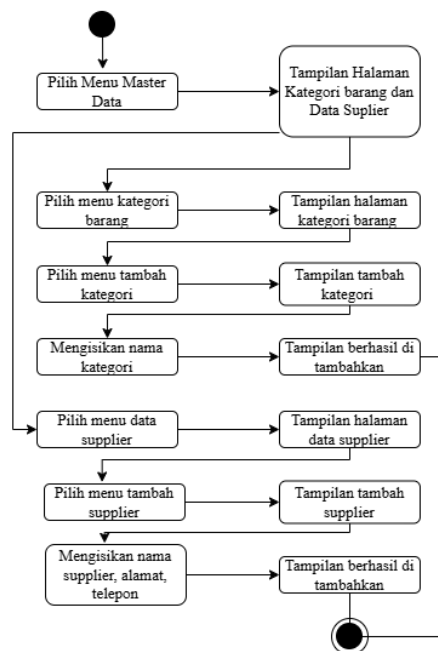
Pilih Menu Master Data

Tampilan Halaman Kategori barang dan Data Suplier

Pilih menu kategori barang

Tampilan halaman kategori barang

Pilih menu tambah kategori

Tampilan tambah kategori

Mengisikan nama kategori

Tampilan berhasil di tambahkan

Pilih menu data supplier

Tampilan halaman data supplier

Pilih menu tambah supplier

Tampilan tambah supplier

Mengisikan nama supplier, alamat, telepon

Tampilan berhasil di tambahkan